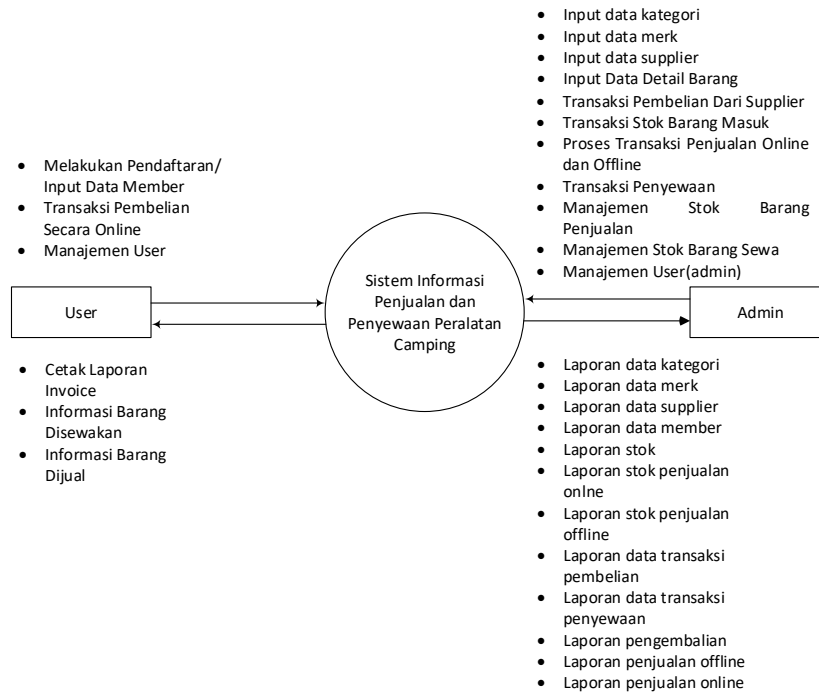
- Input data kategori
- Input data merk
- Input data supplier
- Input Data Detail Barang
- Transaksi Pembelian Dari Supplier
- Transaksi Stok Barang Masuk
- Proses Transaksi Penjualan Online dan Offline
- Transaksi Penyewaan
- Manajemen Stok Barang Penjualan
- Manajemen Stok Barang Sewa
- Manajemen User(admin)

- Melakukan Pendaftaran/ Input Data Member
- Transaksi Pembelian Secara Online
- Manajemen User

User

Sistem Informasi Penjualan dan Penyewaan Peralatan Camping

Admin

- Cetak Laporan Invoice
- Informasi Barang Disewakan
- Informasi Barang Dijual

- Laporan data kategori
- Laporan data merk
- Laporan data supplier
- Laporan data member
- Laporan stok
- Laporan stok penjualan onlne
- Laporan stok penjualan offline
- Laporan data transaksi pembelian
- Laporan data transaksi penyewaan
- Laporan pengembalian
- Laporan penjualan offline
- Laporan penjualan online